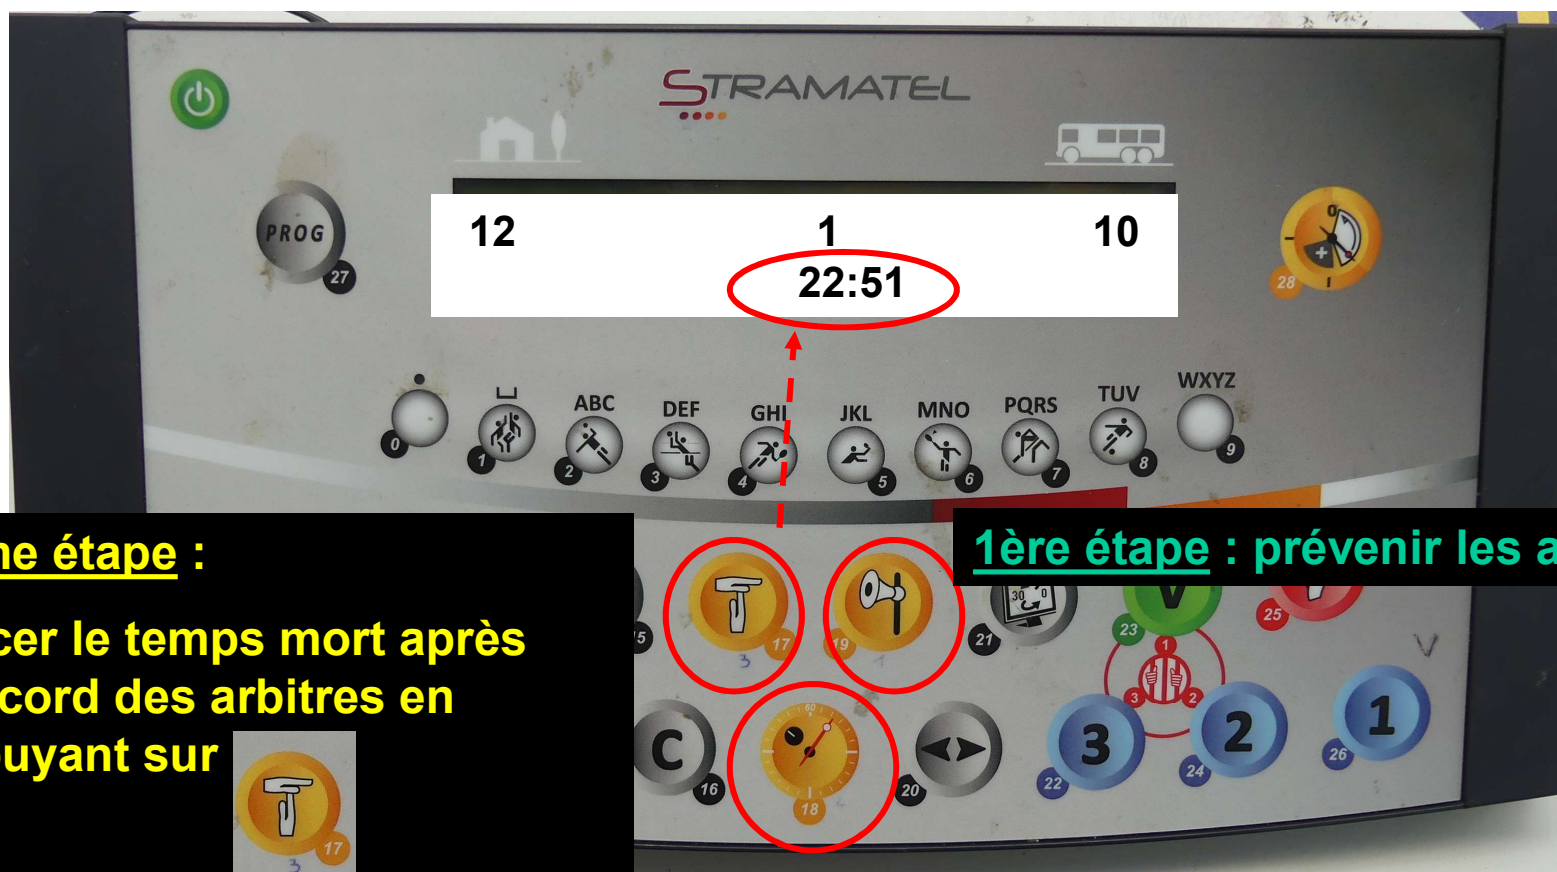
STRAMATEL

PROG 27

12 1 10
22:51

28

0 1 ABC 2 DEF 3 GHI 4 JKL 5 MNO 6 PQRS 7 TUV 8 WXYZ 9

ne étape :

cer le temps mort après cord des arbitres en uyant sur

1ère étape : prévenir les a

17 19 21 23 25 16 18 20 22 24 26

C 3 2 1 V 30 0